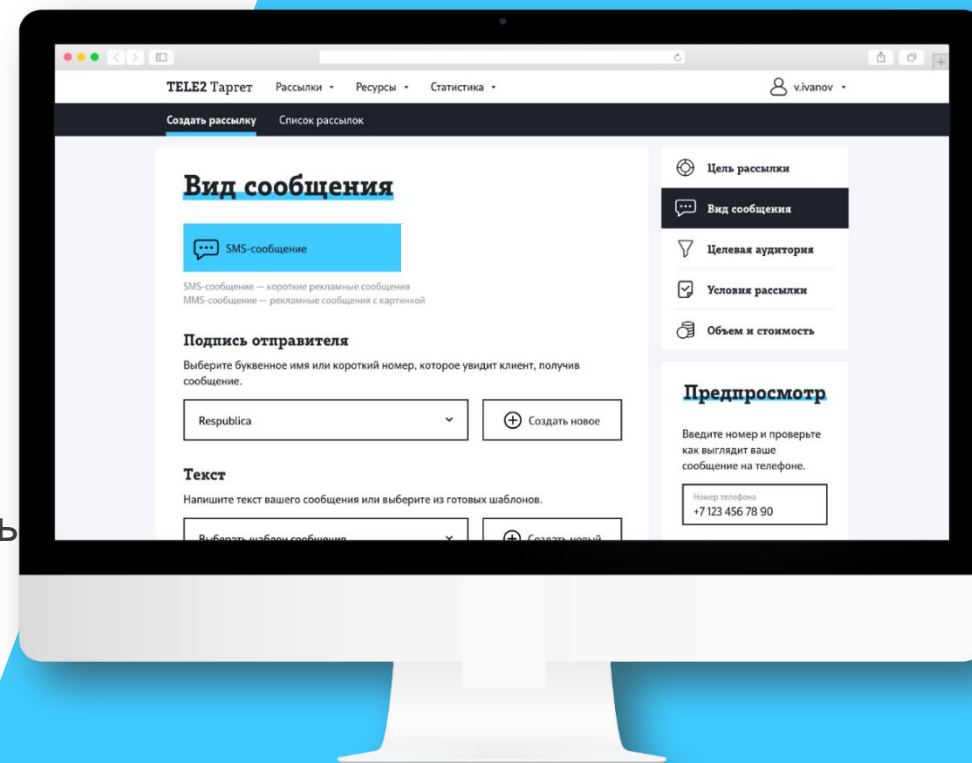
TELE2 Таргет Рассылки • Ресурсы • Статистика • v.ivanov •

Создать рассылку Список рассылок

Вид сообщения

SMS-сообщение

SMS-сообщение — короткие рекламные сообщения
MMS-сообщение — рекламные сообщения с картинкой

Подпись отправителя

Выберите буквенное имя или короткий номер, которое увидит клиент, получив сообщение.

Respublica

Создать новое

Текст

Напишите текст вашего сообщения или выберите из готовых шаблонов.

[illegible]

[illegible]

Цель рассылки

Вид сообщения

Целевая аудитория

Условия рассылки

Объем и стоимость

Предпросмотр

Введите номер и проверьте как выглядит ваше сообщение на телефоне.

Номер телефона
+7 123 456 78 90

ь